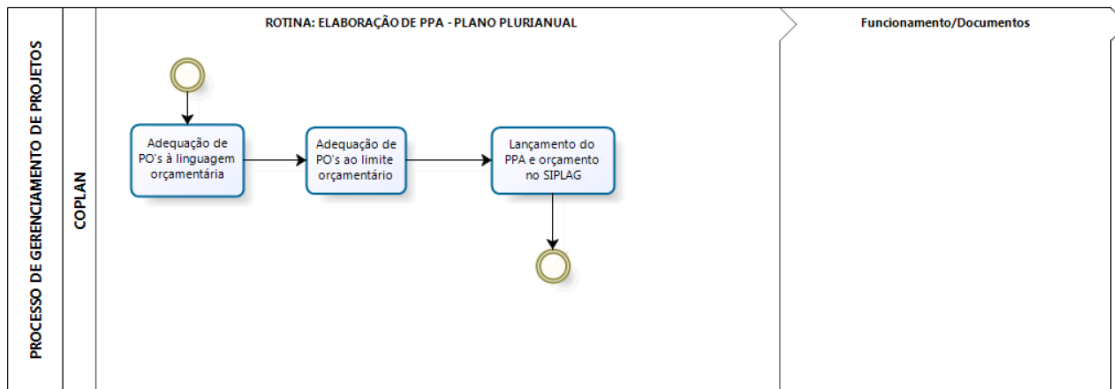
PROCESSO DE GERENCIAMENTO DE PROJETOS

COPLAN

ROTINA: ELABORAÇÃO DE PPA - PLANO PLURIANUAL

Funcionamento/Documentos

Adequação de PO's à linguagem orçamentária

Adequação de PO's ao limite orçamentário

Lançamento do PPA e orçamento no SIPLAG